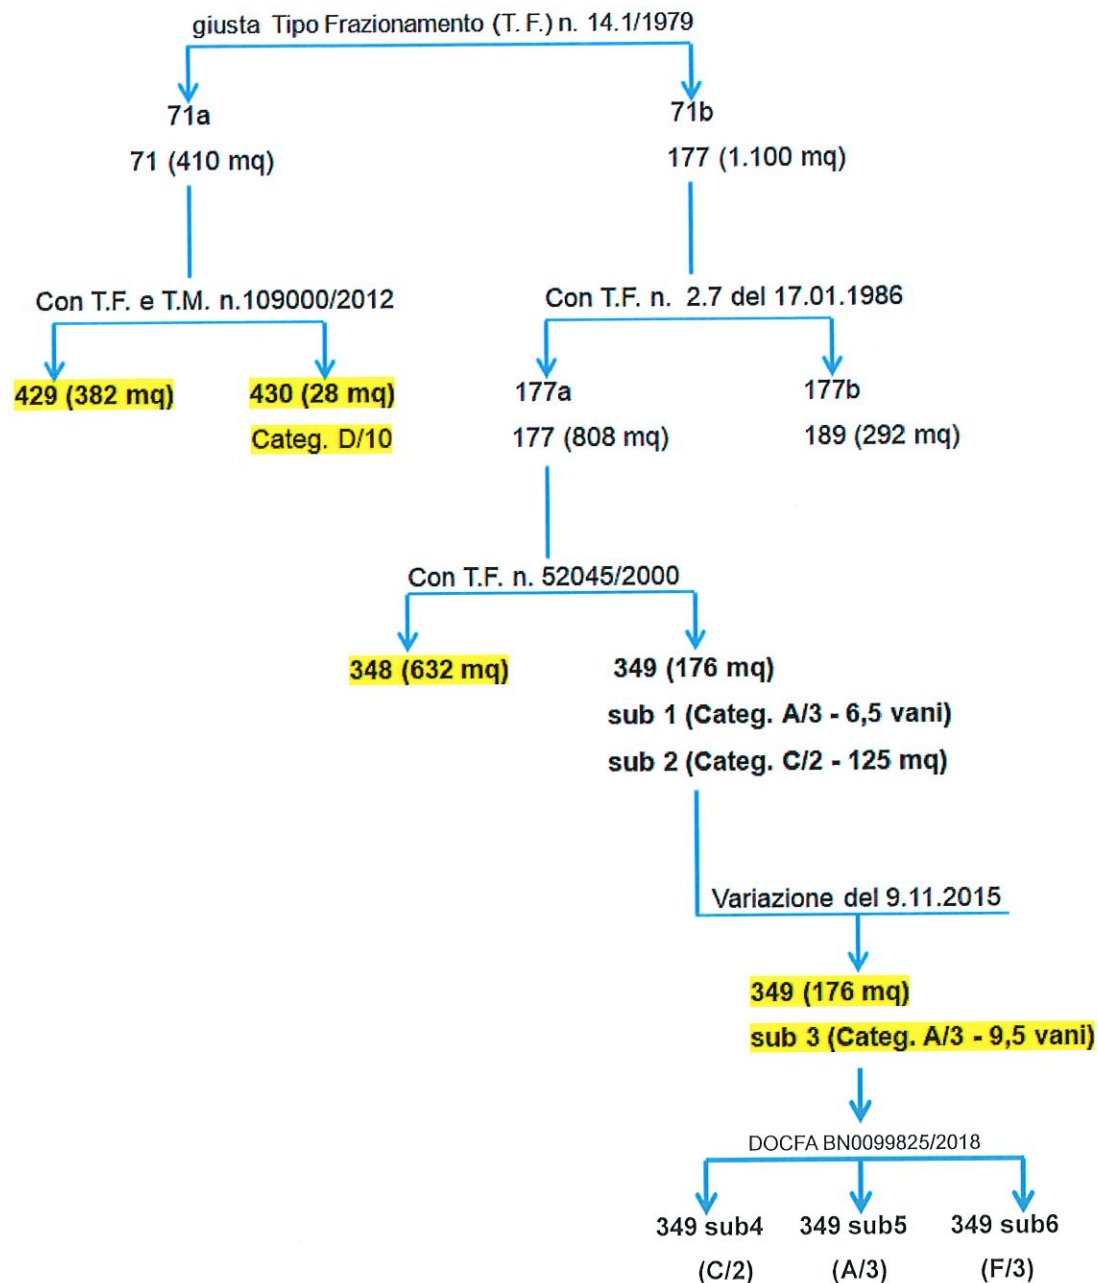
giusta Tipo Frazionamento (T. F.) n. 14.1/1979

71a

71 (410 mq)

71b

177 (1.100 mq)

Con T.F. e T.M. n.109000/2012

429 (382 mq)

430 (28 mq)

Categ. D/10

Con T.F. n. 2.7 del 17.01.1986

177a

177 (808 mq)

177b

189 (292 mq)

Con T.F. n. 52045/2000

348 (632 mq)

349 (176 mq)

sub 1 (Categ. A/3 - 6,5 vani)

sub 2 (Categ. C/2 - 125 mq)

Variazione del 9.11.2015

349 (176 mq)

sub 3 (Categ. A/3 - 9,5 vani)

DOCFA BN0099825/2018

349 sub4

(C/2)

349 sub5

(A/3)

349 sub6

(F/3)